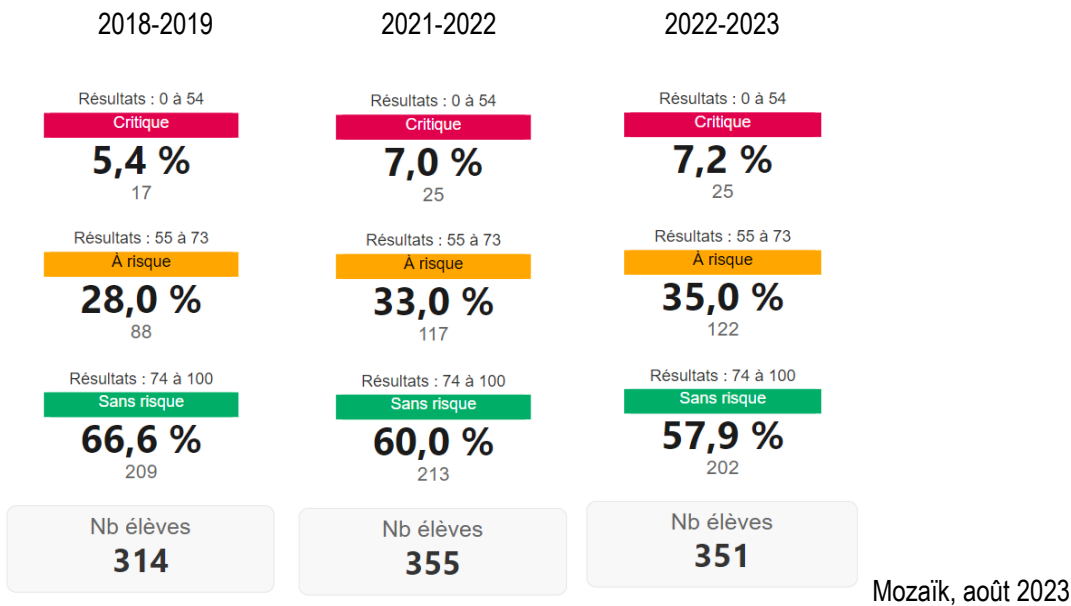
2018-2019

Résultats : 0 à 54
Critique
5,4 %
17

Résultats : 55 à 73
À risque
28,0 %
88

Résultats : 74 à 100
Sans risque
66,6 %
209

Nb élèves
314

2021-2022

Résultats : 0 à 54
Critique
7,0 %
25

Résultats : 55 à 73
À risque
33,0 %
117

Résultats : 74 à 100
Sans risque
60,0 %
213

Nb élèves
355

2022-2023

Résultats : 0 à 54
Critique
7,2 %
25

Résultats : 55 à 73
À risque
35,0 %
122

Résultats : 74 à 100
Sans risque
57,9 %
202

Nb élèves
351

Mozaïk, août 2023